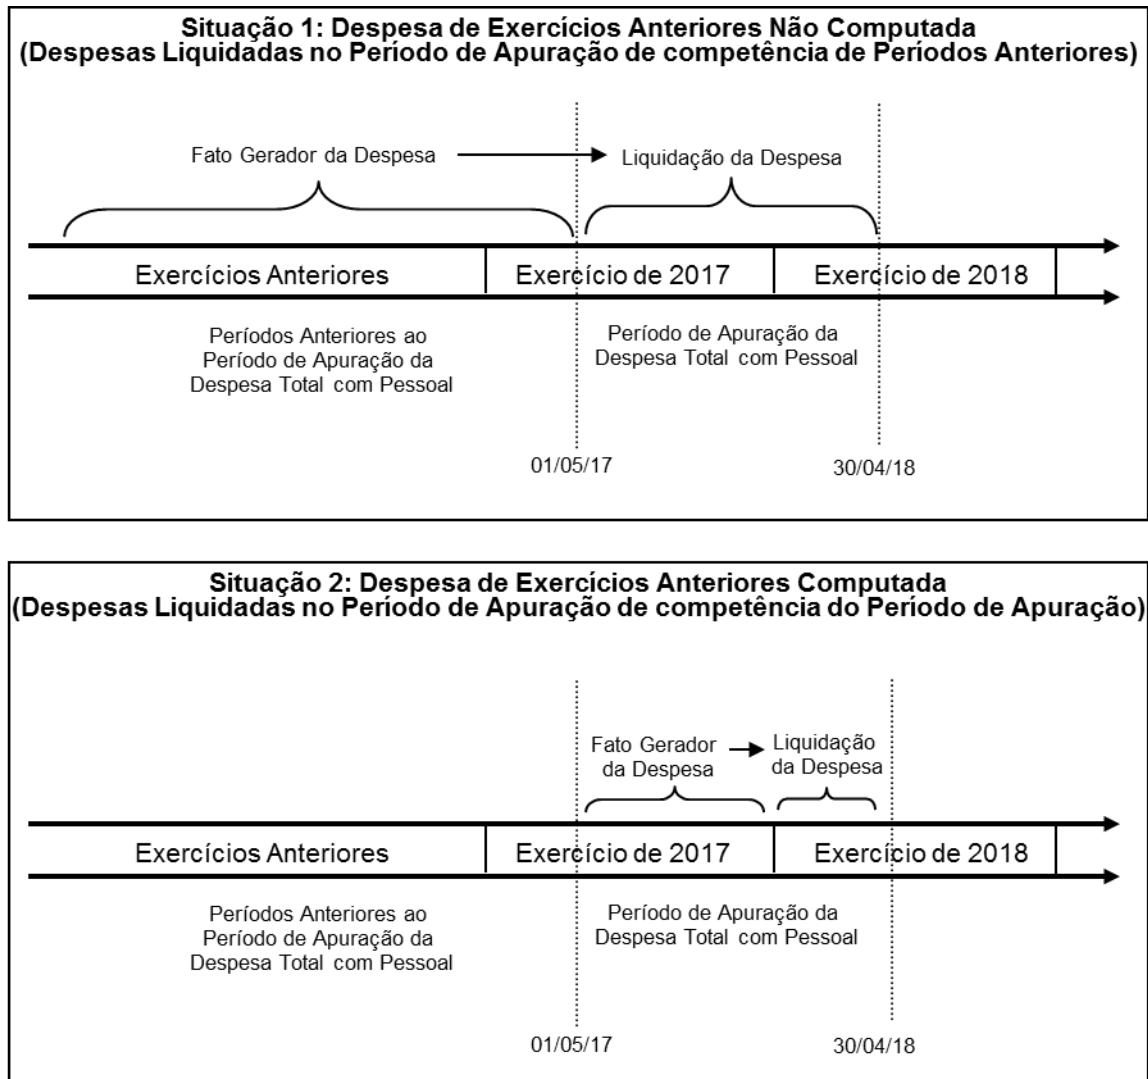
Situação 1: Despesa de Exercícios Anteriores Não Computada
(Despesas Liquidadas no Período de Apuração de competência de Períodos Anteriores)

Fato Gerador da Despesa

Liquidação da Despesa

Exercícios Anteriores

Exercício de 2017

Exercício de 2018

Períodos Anteriores ao Período de Apuração da Despesa Total com Pessoal

Período de Apuração da Despesa Total com Pessoal

01/05/17

30/04/18

Situação 2: Despesa de Exercícios Anteriores Computada
(Despesas Liquidadas no Período de Apuração de competência do Período de Apuração)

Fato Gerador da Despesa

Liquidação da Despesa

Exercícios Anteriores

Exercício de 2017

Exercício de 2018

Períodos Anteriores ao Período de Apuração da Despesa Total com Pessoal

Período de Apuração da Despesa Total com Pessoal

01/05/17

30/04/18